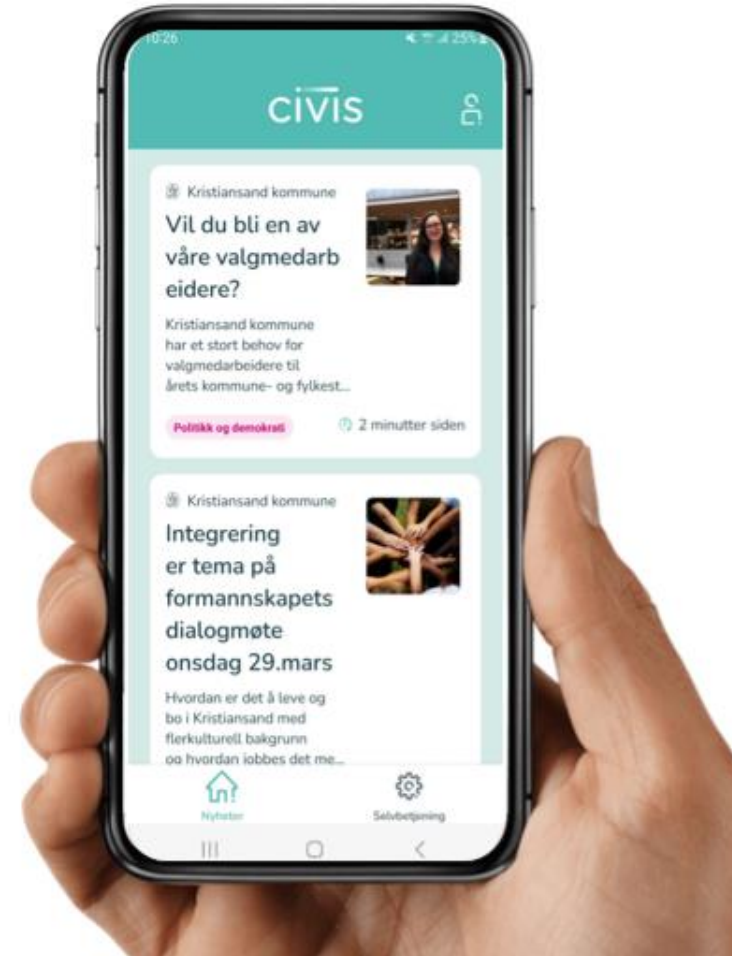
10:26

25%

civis

Kristiansand kommune

Vil du bli en av våre valgmedarb eidere?

Kristiansand kommune har et stort behov for valgmedarbeidere til årets kommune- og fylkest...

Politikk og demokrati

2 minutter siden

Kristiansand kommune

Integrering er tema på formannskapets dialogmøte onsdag 29.mars

Hvordan er det å leve og bo i Kristiansand med flerkulturell bakgrunn og hvordan jobbes det me...

Nyheter

Selvbetjening